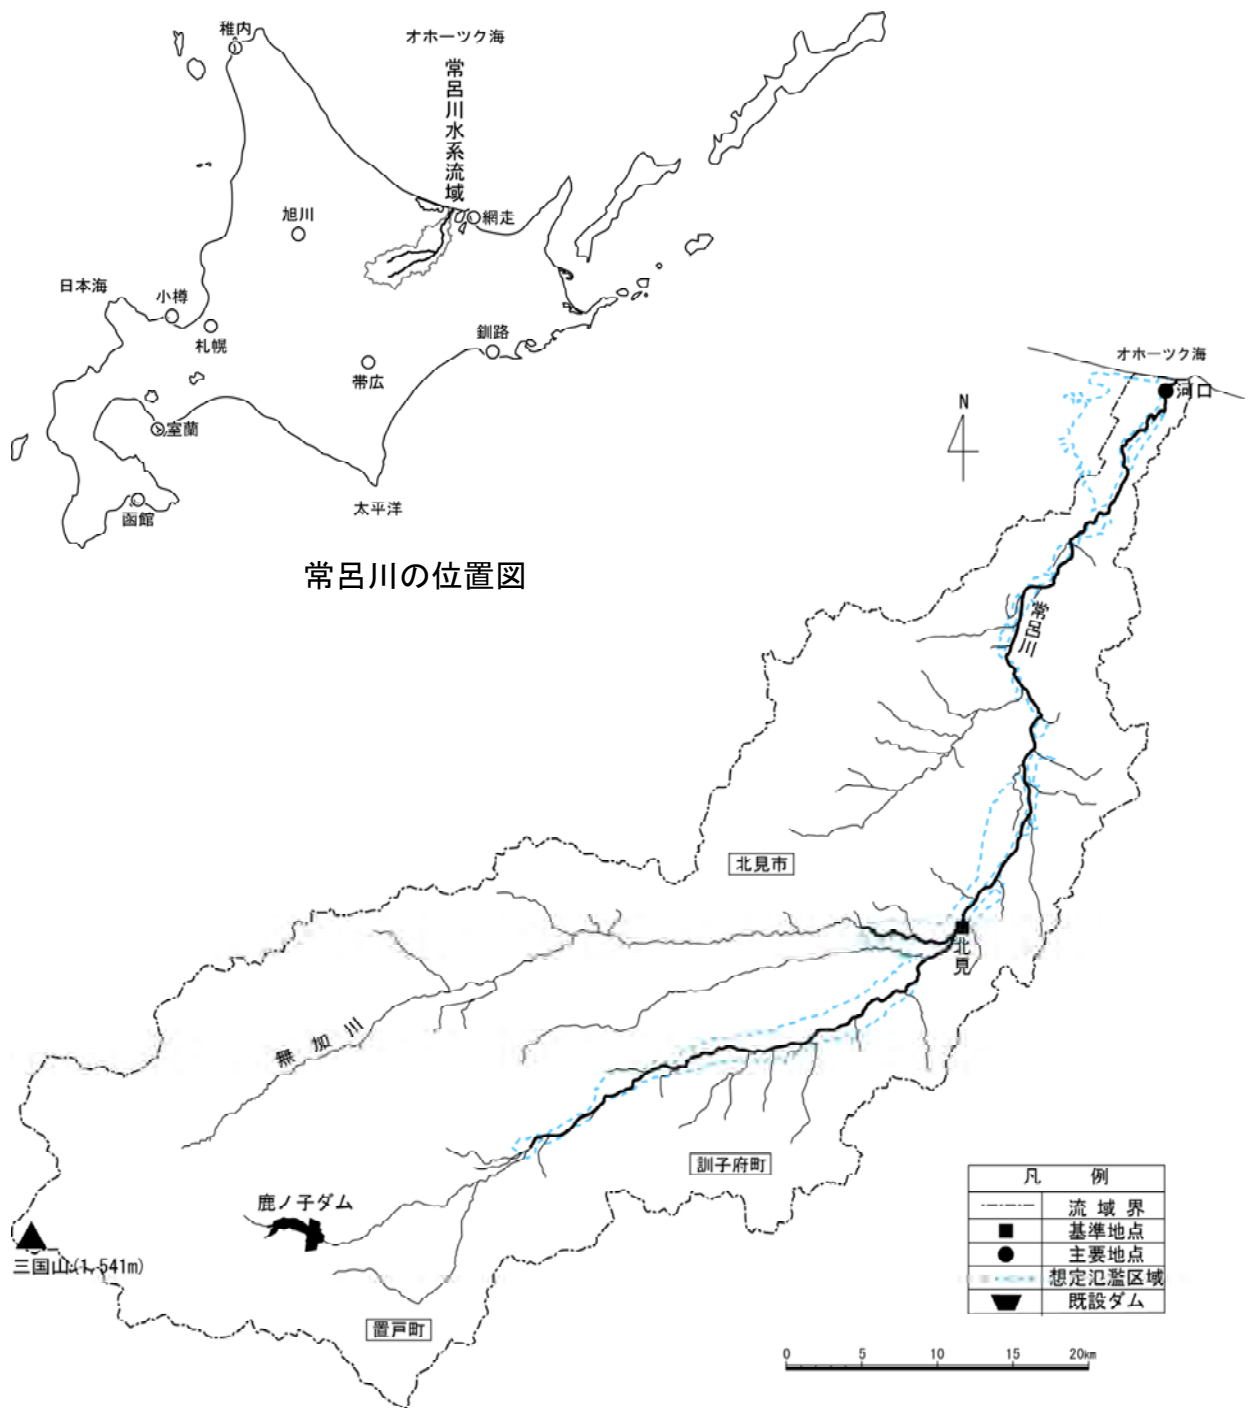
稚内

オホーツク海

常呂川水系流域

網走

旭川

日本海

小樽

札幌

釧路

帯広

室蘭

函館

太平洋

常呂川の位置図

オホーツク海

河口

N

常呂川

北見市

北見

無加川

訓子府町

鹿ノ子ダム

三国山(1,541m)

置戸町

| 凡 | 例 |
|---|---|
| | 流域界 |
| ■ | 基準地点 |
| ● | 主要地点 |
| | 想定氾濫区域 |
| | 既設ダム |

0 5 10 15 20km